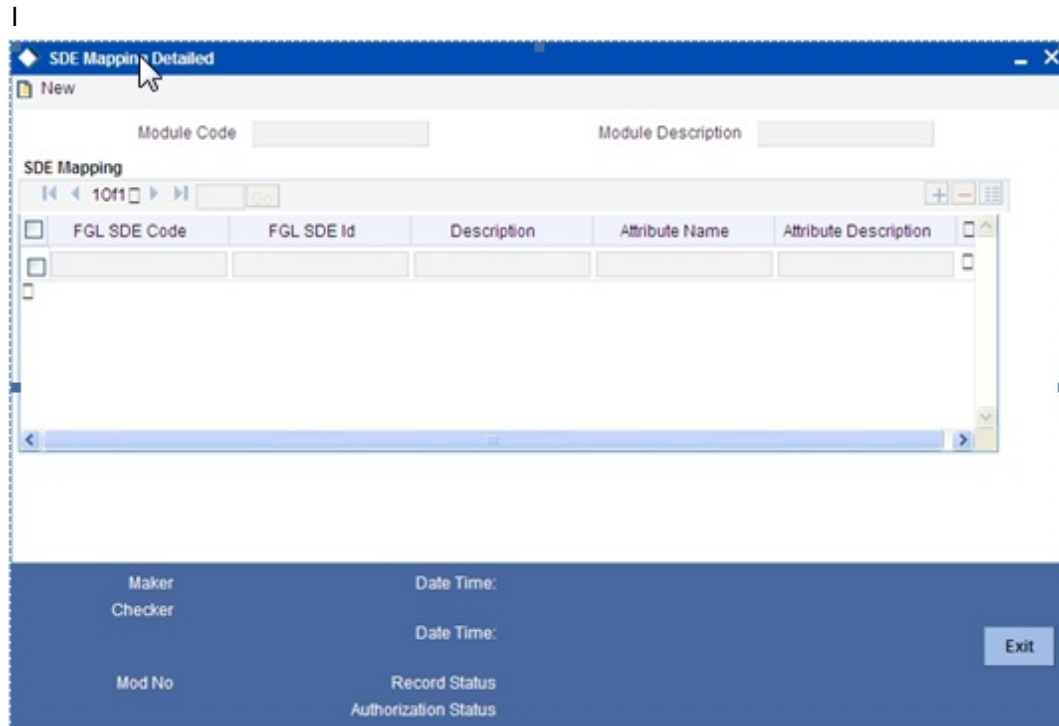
SDE Mappin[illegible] Detailed

New

Module Code

Module Description

SDE Mapping

1 Of 1

Go

| FGL SDE Code | FGL SDE Id | Description | Attribute Name | Attribute Description |
|---|---|---|---|---|
| | | | | |

Maker

Date Time:

Checker

Date Time:

Exit

Mod No

Record Status

Authorization Status